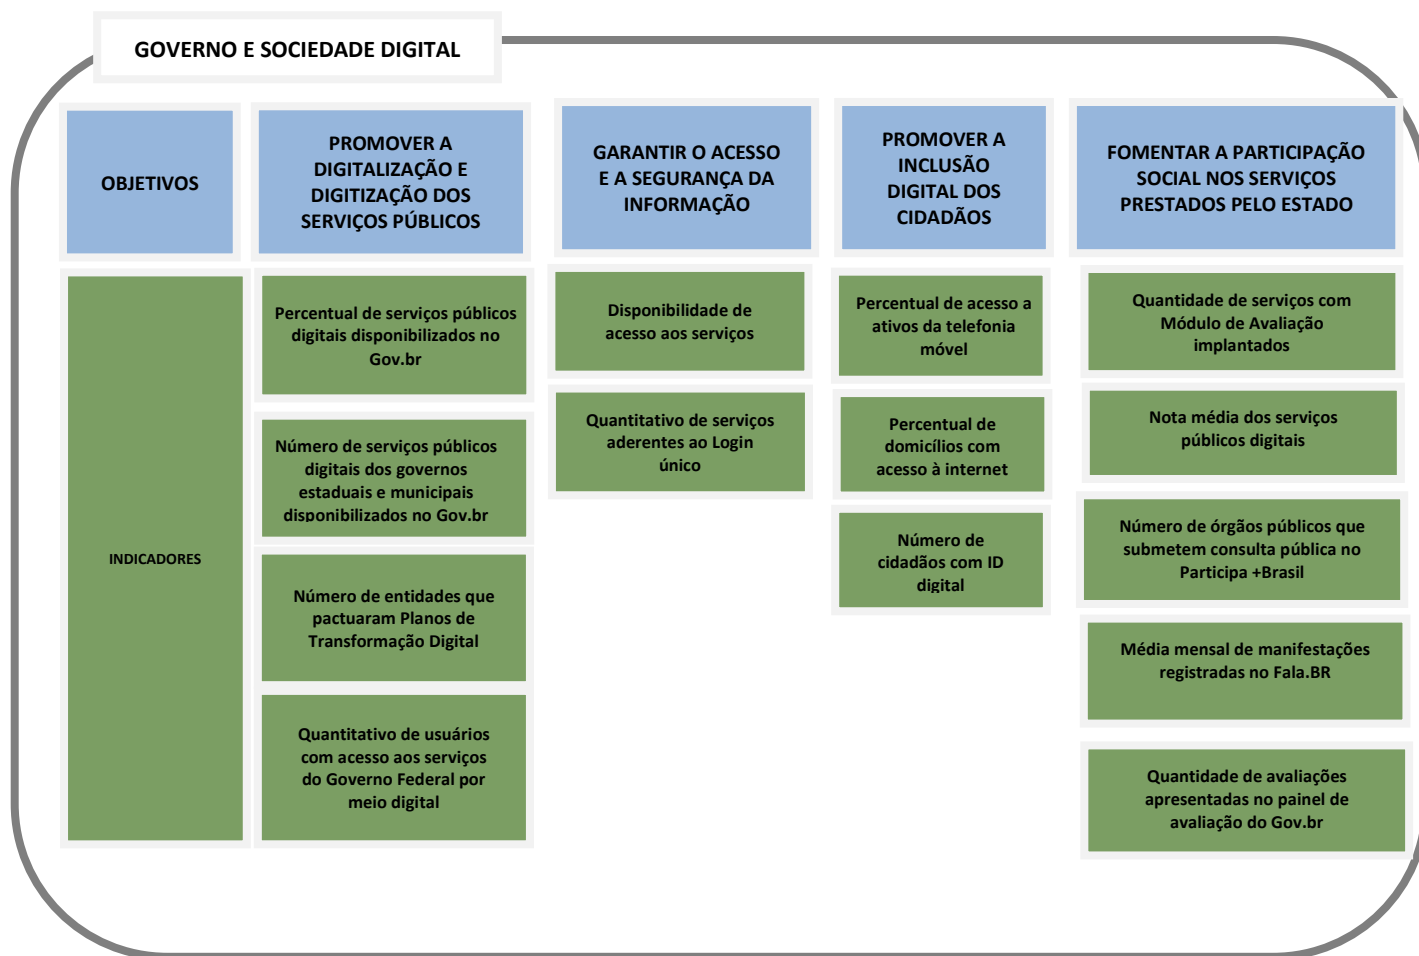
GOVERNO E SOCIEDADE DIGITAL

OBJETIVOS

PROMOVER A DIGITALIZAÇÃO E DIGITIZAÇÃO DOS SERVIÇOS PÚBLICOS

GARANTIR O ACESSO E A SEGURANÇA DA INFORMAÇÃO

PROMOVER A INCLUSÃO DIGITAL DOS CIDADÃOS

FOMENTAR A PARTICIPAÇÃO SOCIAL NOS SERVIÇOS PRESTADOS PELO ESTADO

INDICADORES

Percentual de serviços públicos digitais disponibilizados no Gov.br

Número de serviços públicos digitais dos governos estaduais e municipais disponibilizados no Gov.br

Número de entidades que pactuaram Planos de Transformação Digital

Quantitativo de usuários com acesso aos serviços do Governo Federal por meio digital

Disponibilidade de acesso aos serviços

Quantitativo de serviços aderentes ao Login único

Percentual de acesso a ativos da telefonia móvel

Percentual de domicílios com acesso à internet

Número de cidadãos com ID digital

Quantidade de serviços com Módulo de Avaliação implantados

Nota média dos serviços públicos digitais

Número de órgãos públicos que submetem consulta pública no Participa +Brasil

Média mensal de manifestações registradas no Fala.BR

Quantidade de avaliações apresentadas no painel de avaliação do Gov.br